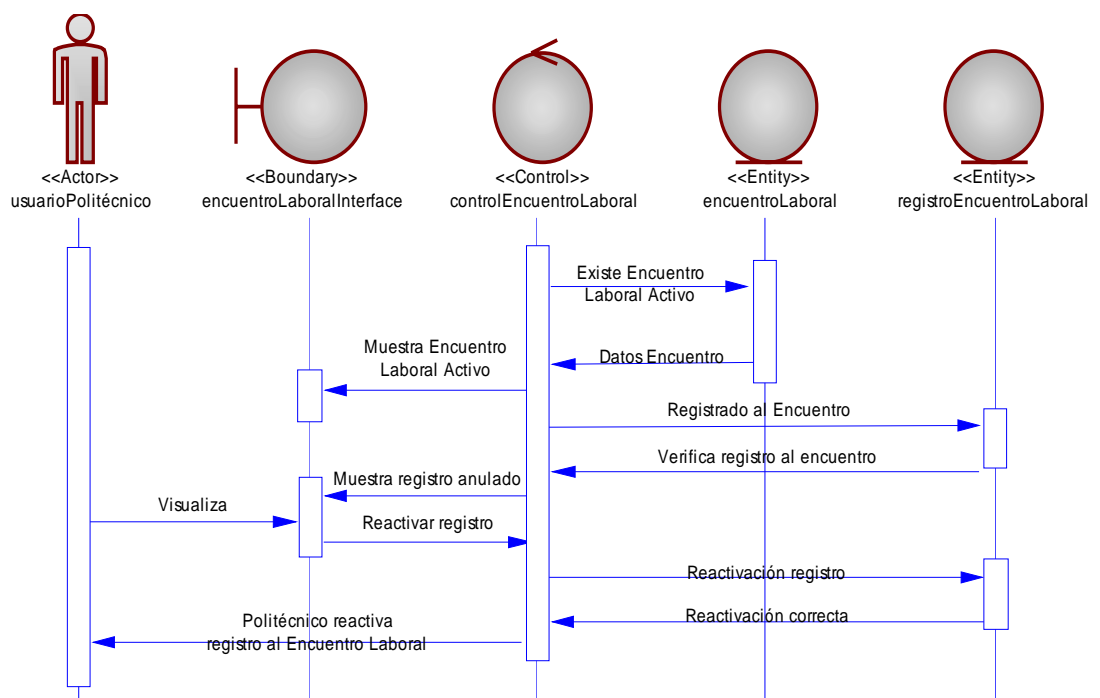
<<Actor>>
usuarioPolitécnico

<<Boundary>>
encuentroLaboralInterface

<<Control>>
controlEncuentroLaboral

<<Entity>>
encuentroLaboral

<<Entity>>
registroEncuentroLaboral

Existe Encuentro Laboral Activo

Datos Encuentro

Muestra Encuentro Laboral Activo

Registrado al Encuentro

Verifica registro al encuentro

Muestra registro anulado

Visualiza

Reactivar registro

Reactivación registro

Reactivación correcta

Politécnico reactiva registro al Encuentro Laboral